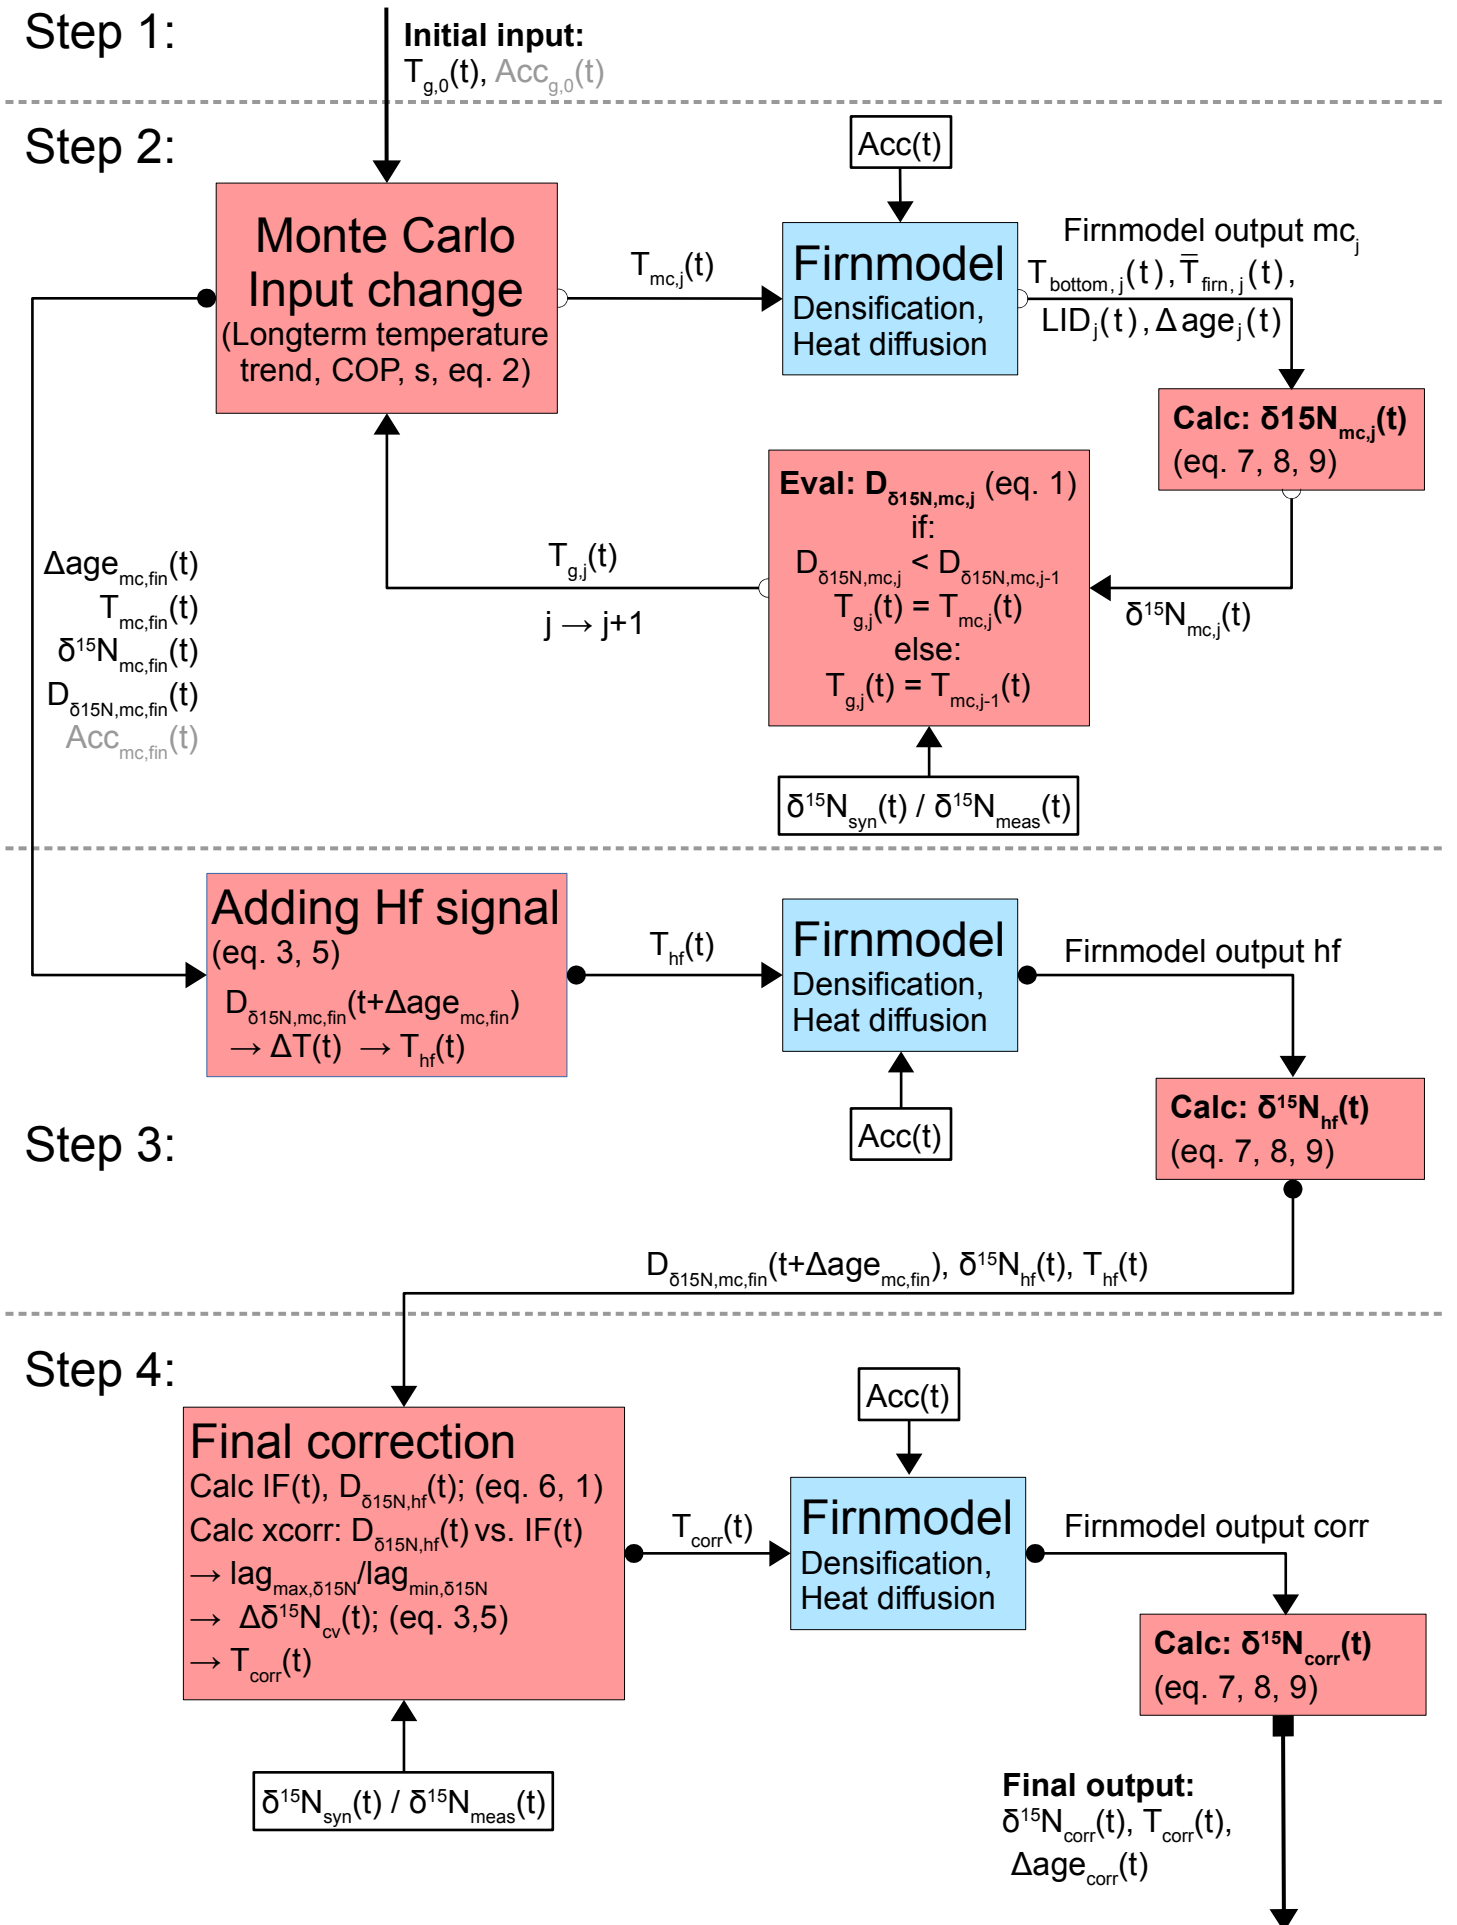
Step 1:

**Initial input:**
$T_{g,0}(t)$, $Acc_{g,0}(t)$

Step 2:

Acc(t)

Monte Carlo Input change
(Longterm temperature trend, COP, s, eq. 2)

$T_{mc,j}(t)$

Firnmodel
Densification, Heat diffusion

Firnmodel output $mc_j$
$T_{bottom,j}(t), \bar{T}_{firn,j}(t)$,
$LID_j(t), \Delta age_j(t)$

**Calc: $\delta 15N_{mc,j}(t)$**
(eq. 7, 8, 9)

**Eval: $D_{\delta 15N,mc,j}$** (eq. 1)
if:
$D_{\delta 15N,mc,j} < D_{\delta 15N,mc,j-1}$
$T_{g,j}(t) = T_{mc,j}(t)$
else:
$T_{g,j}(t) = T_{mc,j-1}(t)$

$T_{g,j}(t)$

j → j+1

$\delta^{15}N_{mc,j}(t)$

$\Delta age_{mc,fin}(t)$
$T_{mc,fin}(t)$
$\delta^{15}N_{mc,fin}(t)$
$D_{\delta 15N,mc,fin}(t)$
$Acc_{mc,fin}(t)$

$\delta^{15}N_{syn}(t)$ / $\delta^{15}N_{meas}(t)$

Adding Hf signal
(eq. 3, 5)
$D_{\delta 15N,mc,fin}(t+\Delta age_{mc,fin})$
→ $\Delta T(t)$ → $T_{hf}(t)$

$T_{hf}(t)$

Firnmodel
Densification, Heat diffusion

Firnmodel output hf

Acc(t)

**Calc: $\delta^{15}N_{hf}(t)$**
(eq. 7, 8, 9)

Step 3:

$D_{\delta 15N,mc,fin}(t+\Delta age_{mc,fin})$, $\delta^{15}N_{hf}(t)$, $T_{hf}(t)$

Step 4:

Acc(t)

Final correction
Calc IF(t), $D_{\delta 15N,hf}(t)$; (eq. 6, 1)
Calc xcorr: $D_{\delta 15N,hf}(t)$ vs. IF(t)
→ $lag_{max,\delta 15N}/lag_{min,\delta 15N}$
→ $\Delta\delta^{15}N_{cv}(t)$; (eq. 3,5)
→ $T_{corr}(t)$

$T_{corr}(t)$

Firnmodel
Densification, Heat diffusion

Firnmodel output corr

**Calc: $\delta^{15}N_{corr}(t)$**
(eq. 7, 8, 9)

$\delta^{15}N_{syn}(t)$ / $\delta^{15}N_{meas}(t)$

**Final output:**
$\delta^{15}N_{corr}(t)$, $T_{corr}(t)$,
$\Delta age_{corr}(t)$